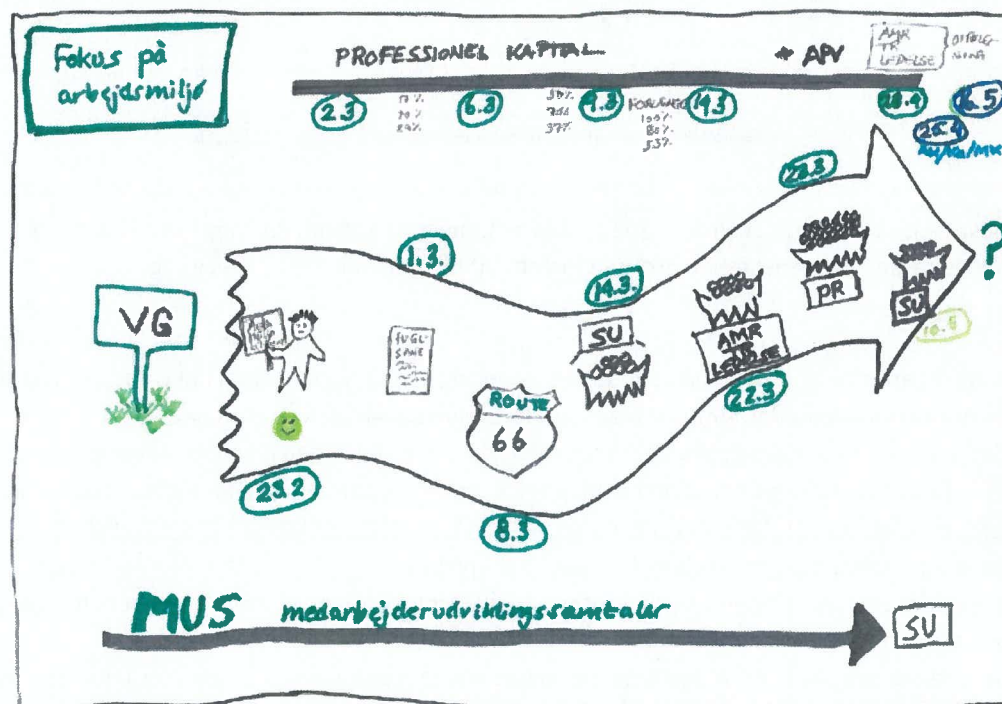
Fokus på arbejdsmiljø

PROFESSIONEL KAPITAL

→ APV

AMR TR LEDELSE

OFFENTLIGGØRELSE

2.3

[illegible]%
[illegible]%
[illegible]%

6.3

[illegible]%
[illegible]%
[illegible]%

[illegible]

FORLØBET

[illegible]%
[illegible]%
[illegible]%

14.3

28.4

6.5

25.4

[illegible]

28.3

?

1.3.

VG

FUGL SANG

14.3.

SU

AMR LEDELSE

PR

SU

10.6

ROUTE 66

22.3

23.2

8.3

MUS medarbejderudviklingssamtaler

SU